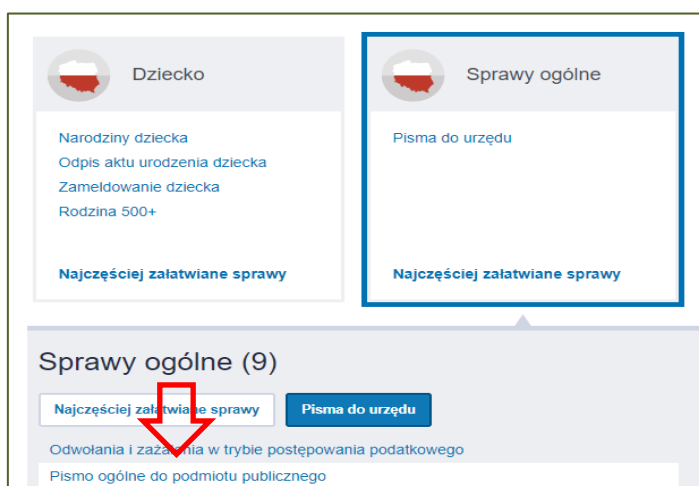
Dziecko

Narodziny dziecka
Odpis aktu urodzenia dziecka
Zameldowanie dziecka
Rodzina 500+

Najczęściej załatwiane sprawy

Sprawy ogólne

Pisma do urzędu

Najczęściej załatwiane sprawy

Sprawy ogólne (9)

Najczęściej załatwiane sprawy

Pisma do urzędu

Odwołania i zażalenia w trybie postępowania podatkowego

Pismo ogólne do podmiotu publicznego